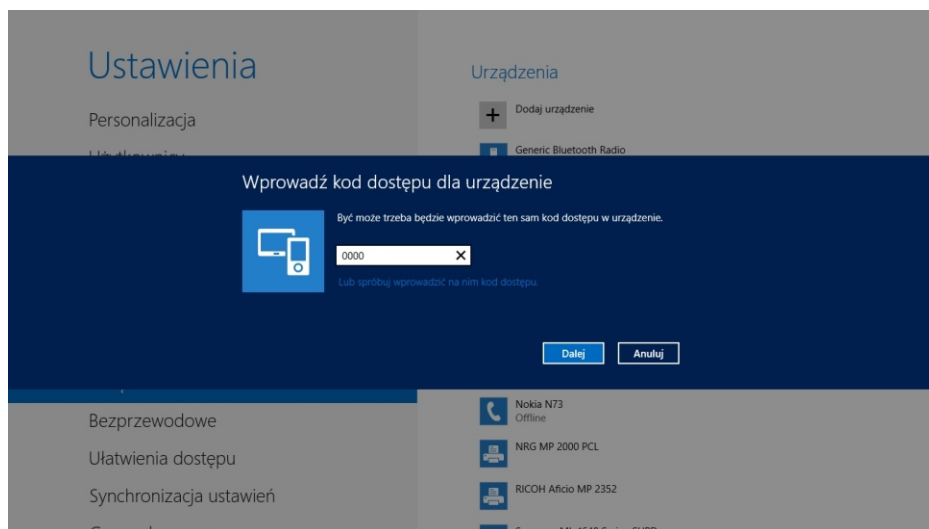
Ustawienia

Personalizacja

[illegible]

Urządzenia

Dodaj urządzenie

Generic Bluetooth Radio

Wprowadź kod dostępu dla urządzenie

Być może trzeba będzie wprowadzić ten sam kod dostępu w urządzenie.

0000

Lub spróbuj wprowadzić na nim kod dostępu.

Dalej

Anuluj

Bezprzewodowe

Ułatwienia dostępu

Synchronizacja ustawień

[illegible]

Nokia N73
Offline

NRG MP 2000 PCL

RICOH Aficio MP 2352

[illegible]